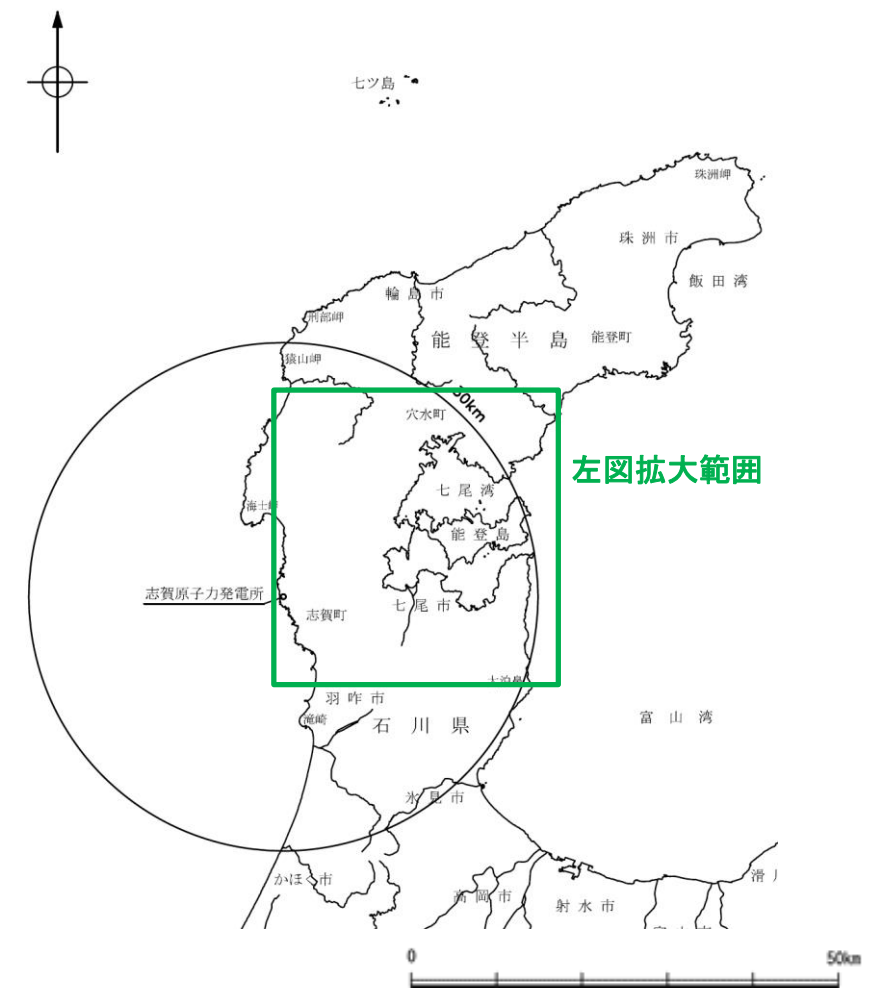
七ツ島

珠洲岬

珠洲市

飯田湾

輪島市

能登半島

能登町

猿山岬

30km

穴水町

左図拡大範囲

七尾湾

海士崎

能登島

志賀原子力発電所

志賀町

七尾市

大泊鼻

羽咋市

滝崎

石川県

富山湾

氷見市

かほく市

高岡市

射水市

滑川

0

50km